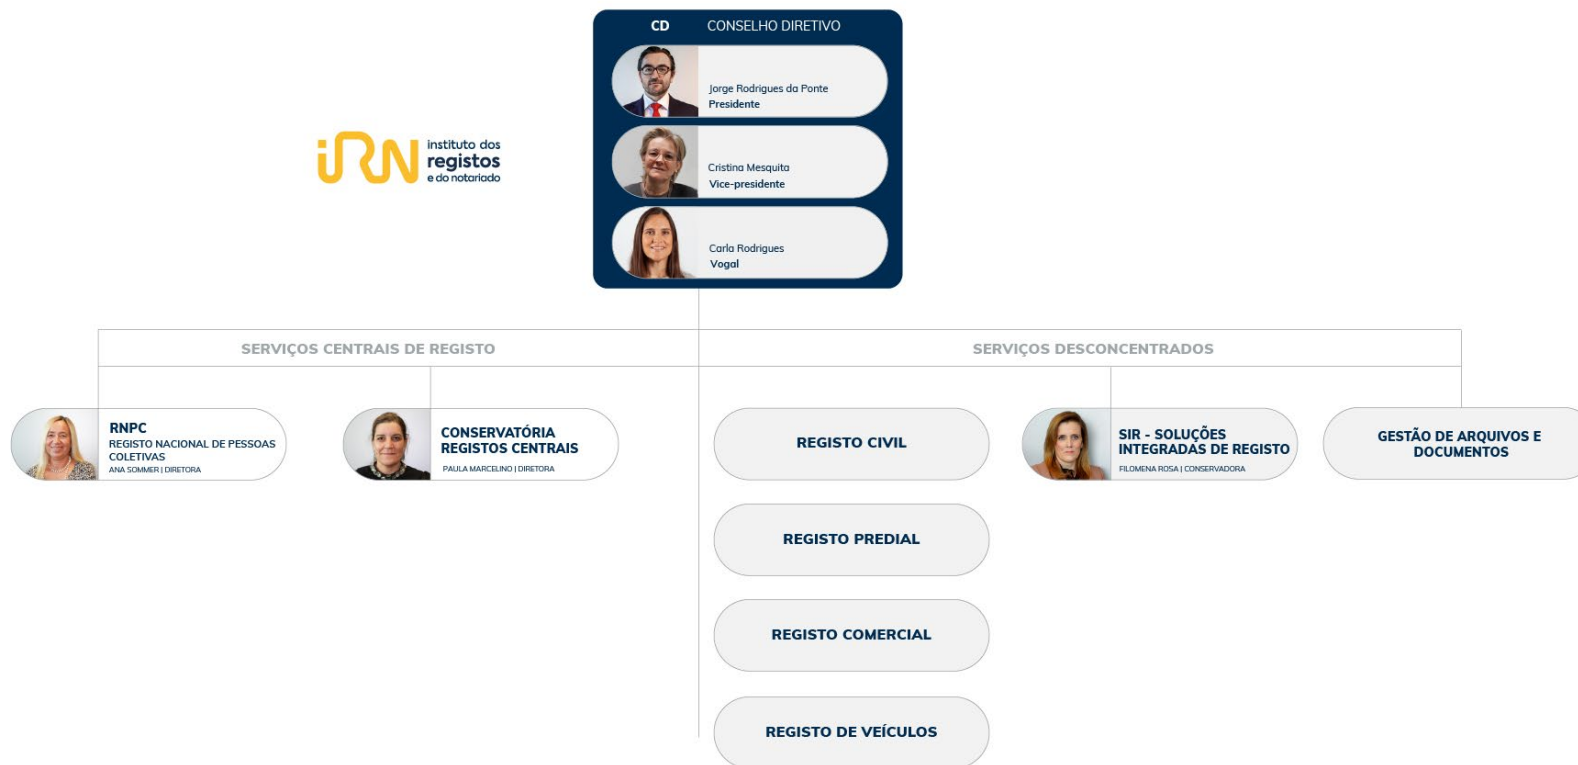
iRN instituto dos registos e do notariado

CD CONSELHO DIRETIVO

Jorge Rodrigues da Ponte
Presidente

Cristina Mesquita
Vice-presidente

Carla Rodrigues
Vogal

SERVIÇOS CENTRAIS DE REGISTO

SERVIÇOS DESCONCENTRADOS

RNPC
REGISTO NACIONAL DE PESSOAS COLETIVAS
ANA SOMMER | DIRETORA

CONSERVATÓRIA REGISTOS CENTRAIS
PAULA MARCELINO | DIRETORA

REGISTO CIVIL

SIR - SOLUÇÕES INTEGRADAS DE REGISTO
FILOMENA ROSA | CONSERVADORA

GESTÃO DE ARQUIVOS E DOCUMENTOS

REGISTO PREDIAL

REGISTO COMERCIAL

REGISTO DE VEÍCULOS